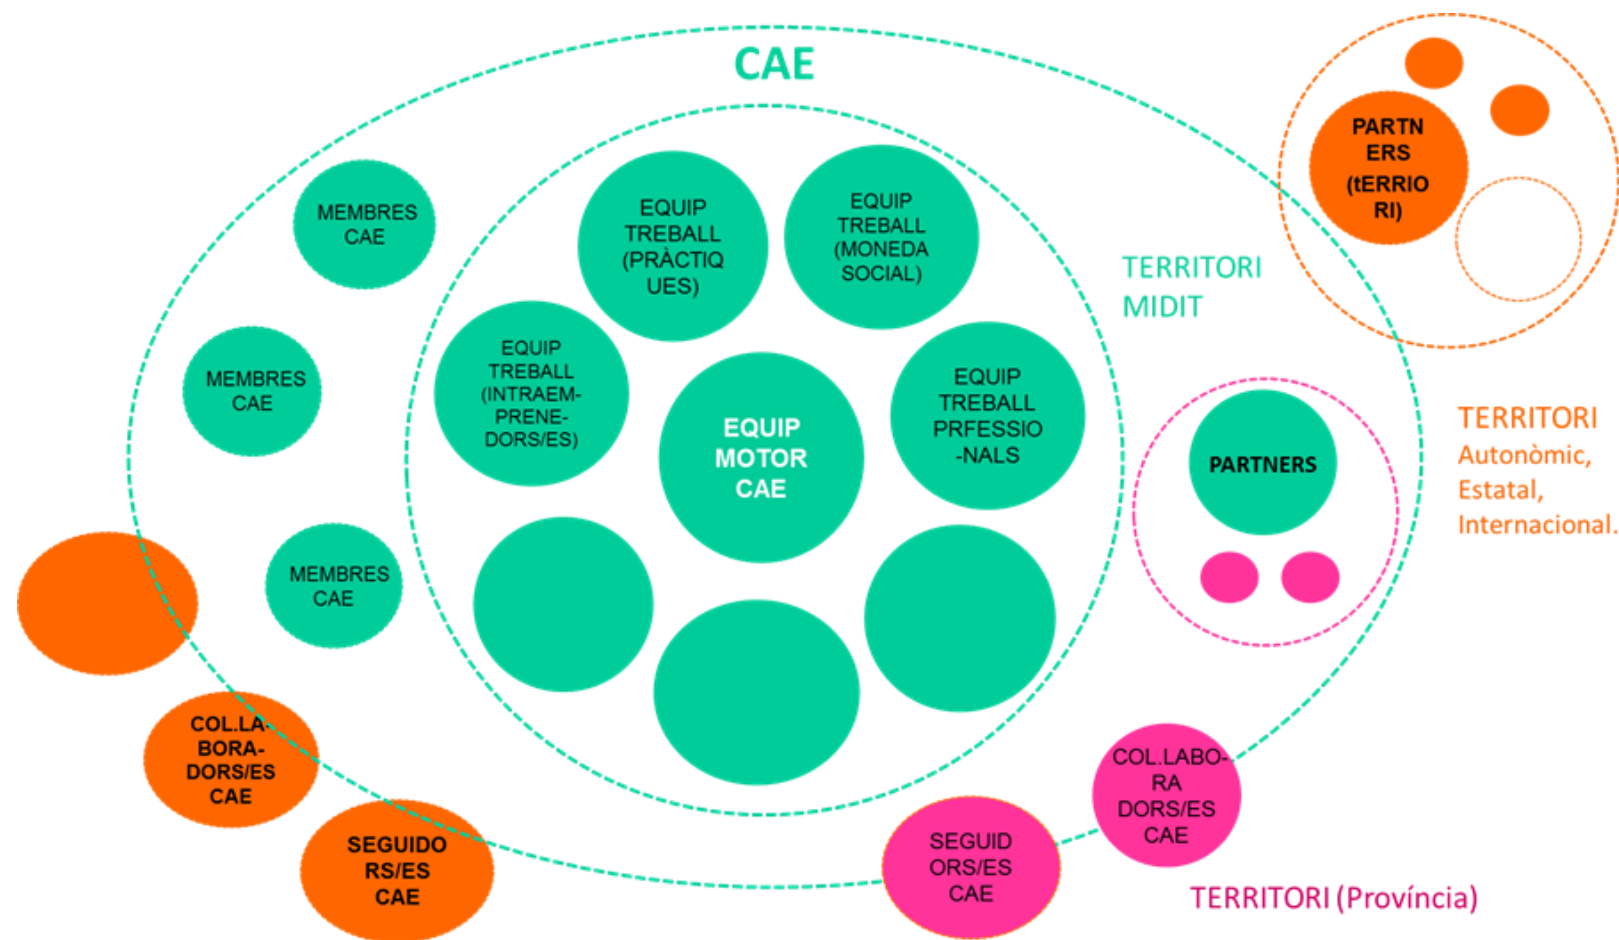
CAE

PARTNERS (tERRIORI)

MEMBRES CAE

EQUIP TREBALL (PRÀCTIQUES)

EQUIP TREBALL (MONEDA SOCIAL)

TERRITORI MIDIT

MEMBRES CAE

EQUIP TREBALL (INTRAEMPRENEDORS/ES)

EQUIP MOTOR CAE

EQUIP TREBALL PRFESSIO-NALS

PARTNERS

TERRITORI Autonòmic, Estatal, Internacional.

MEMBRES CAE

COL.LABORADORS/ES CAE

SEGUIDORS/ES CAE

COL.LABORADORS/ES CAE

SEGUIDORS/ES CAE

TERRITORI (Província)